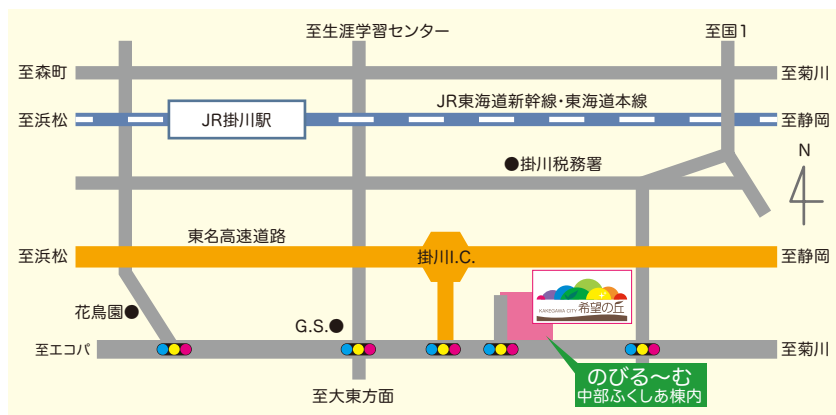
至生涯学習センター

至国1

至森町

至菊川

JR掛川駅

JR東海道新幹線・東海道本線

至浜松

至静岡

●掛川税務署

N

東名高速道路

至浜松

掛川I.C.

至静岡

KAKEGAWA CITY 希望の丘

花鳥園●

G.S.●

至エコパ

至菊川

のびる〜む
中部ふくしあ棟内

至大東方面